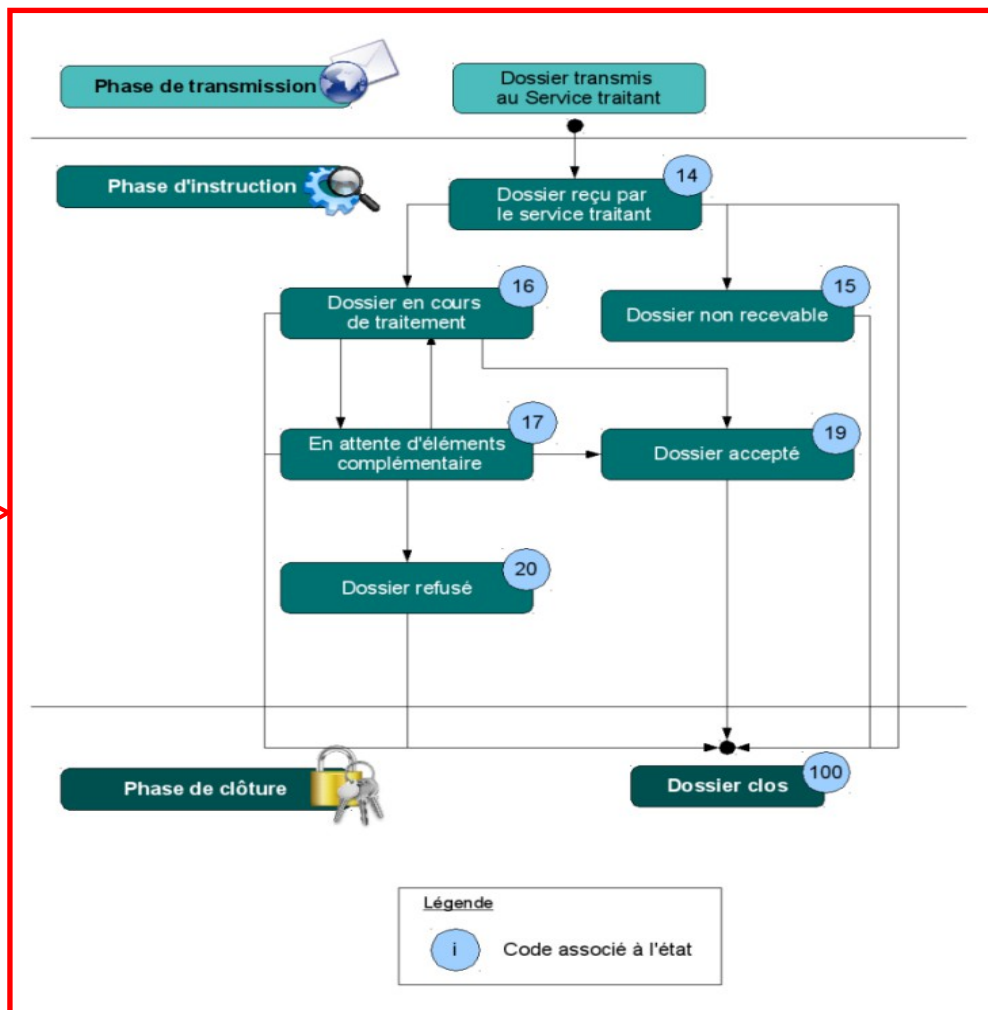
Phase de transmission

Dossier transmis au Service traitant

Phase d'instruction

Dossier reçu par le service traitant

14

Dossier en cours de traitement

16

Dossier non recevable

15

En attente d'éléments complémentaire

17

Dossier accepté

19

Dossier refusé

20

Phase de clôture

Dossier clos

100

Légende

i

Code associé à l'état